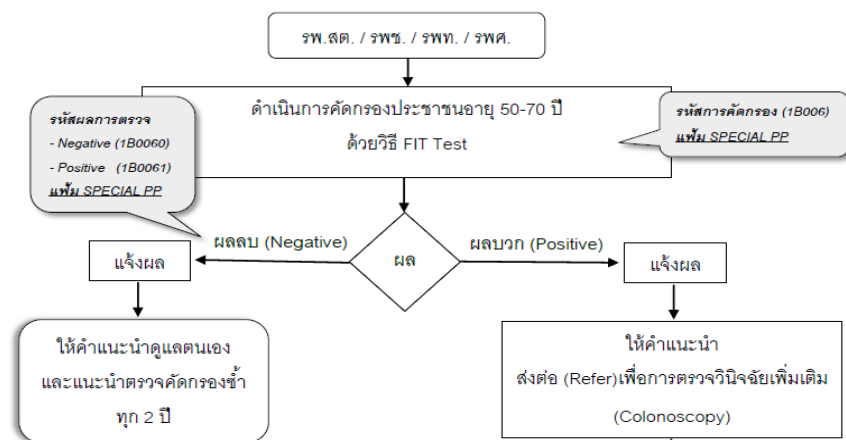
รพ.สต. / รพช. / รพท. / รพศ.

รหัสผลการตรวจ
- Negative (1B0060)
- Positive (1B0061)
แฟ้ม SPECIAL PP

ดำเนินการคัดกรองประชาชนอายุ 50-70 ปี
ด้วยวิธี FIT Test

รหัสการคัดกรอง (1B006)
แฟ้ม SPECIAL PP

ผลลบ (Negative)

ผล

ผลบวก (Positive)

แจ้งผล

แจ้งผล

ให้คำแนะนำดูแลตนเอง
และแนะนำตรวจคัดกรองซ้ำ
ทุก 2 ปี

ให้คำแนะนำ
ส่งต่อ (Refer)เพื่อการตรวจวินิจฉัยเพิ่มเติม
(Colonoscopy)